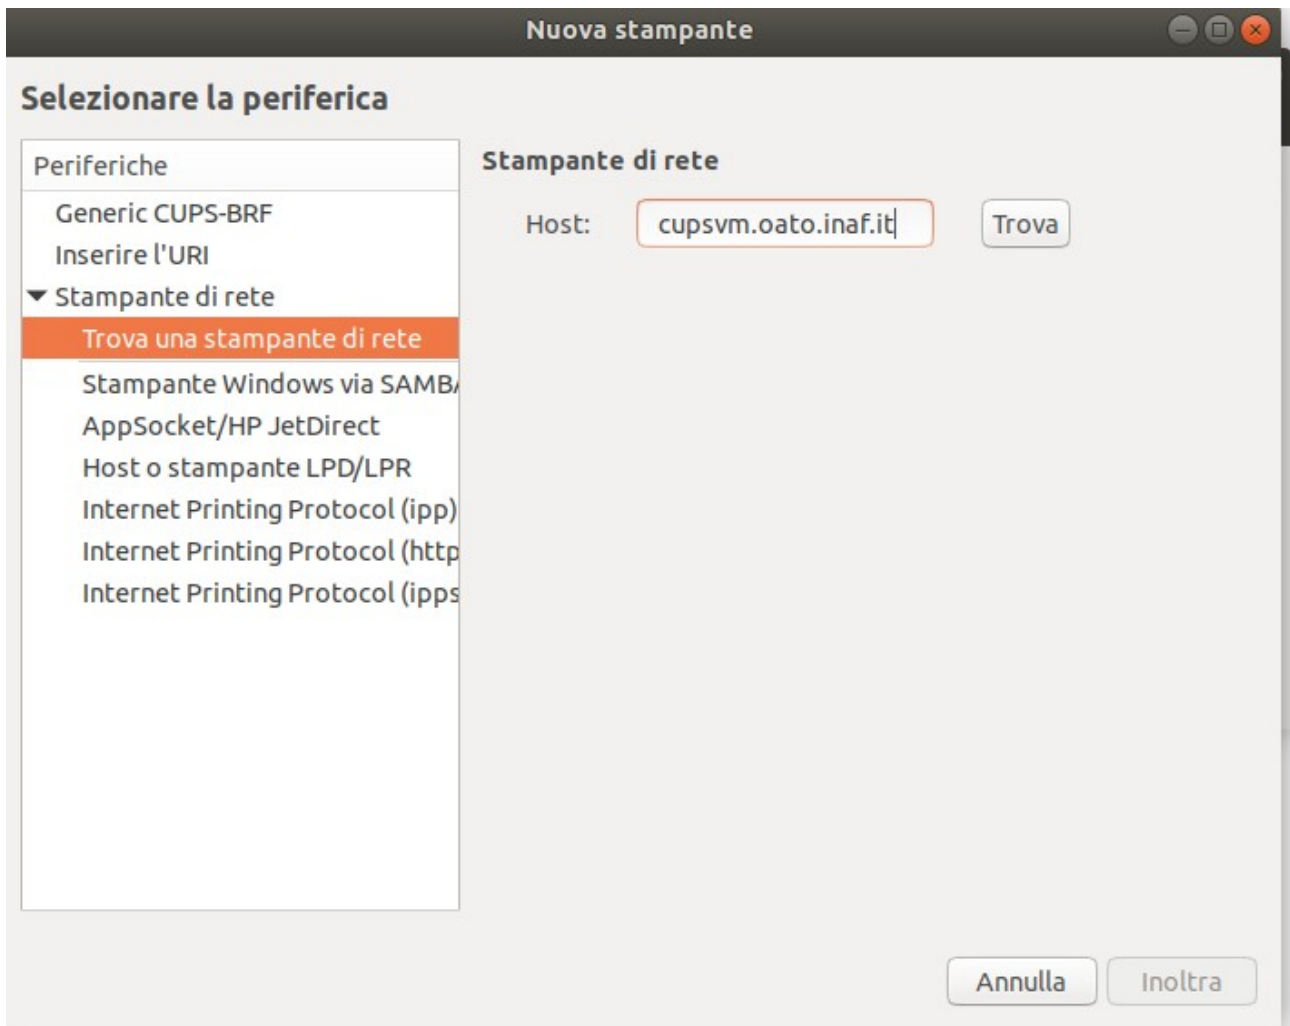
Nuova stampante

Selezionare la periferica

Periferiche

Generic CUPS-BRF
Inserire l'URI
Stampante di rete
Trova una stampante di rete
Stampante Windows via SAMB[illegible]
AppSocket/HP JetDirect
Host o stampante LPD/LPR
Internet Printing Protocol (ipp)
Internet Printing Protocol (http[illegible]
Internet Printing Protocol (ipps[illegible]

Stampante di rete

Host: cupsvm.oato.inaf.it

Trova

Annulla

Inoltra